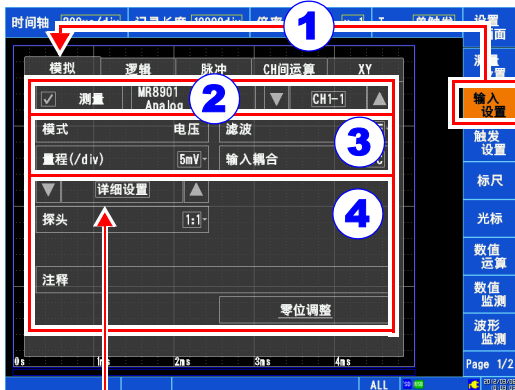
时间轴 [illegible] 记录长度 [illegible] 倍率 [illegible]

1

设置
画面

测量
设置

输入
设置

触发
设置

标尺

光标

数值
运算

数值
监测

波形
监测

Page 1/2

模拟 逻辑 脉冲 CH间运算 XY

测量 MR8901 Analog 2 CH1-1

模式 电压 滤波 3

量程(/div) 5mV 输入耦合

详细设置 4

探头 1:1

注释

零位调整

0s 1ms 2ms 3ms 4ms

ALL